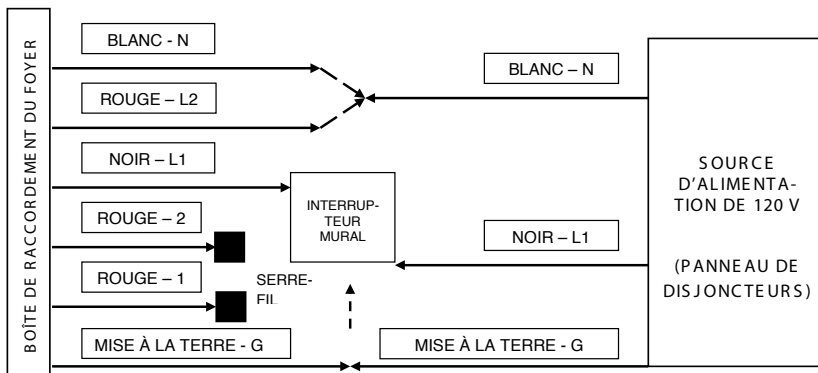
BOÎTE DE RACCORDEMENT DU FOYER

BLANC - N

ROUGE – L2

NOIR – L1

ROUGE – 2

ROUGE – 1

MISE À LA TERRE - G

INTERRUP-TEUR MURAL

SERRE-FIL

BLANC – N

NOIR – L1

MISE À LA TERRE - G

SOURCE D'ALIMENTA-TION DE 120 V

(PANNEAU DE DISJONCTEURS)